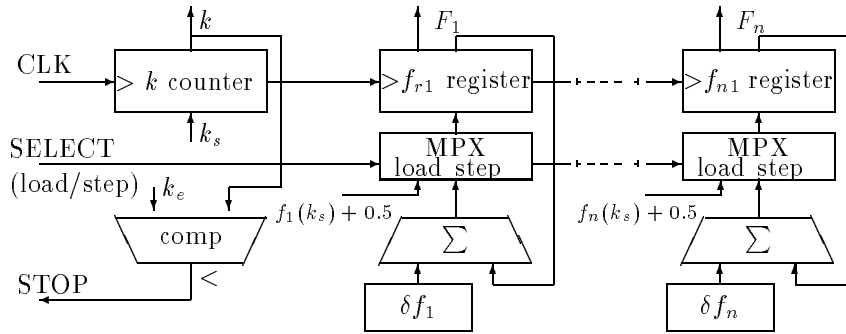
$k$

$F_1$

$F_n$

CLK

$>$ $k$ counter

$>f_{r1}$ register

$>f_{n1}$ register

$k_s$

SELECT

(load/step)

MPX

load step

MPX

load step

$k_e$

$f_1(k_s)+0.5$

$f_n(k_s)+0.5$

comp

$\sum$

$\sum$

STOP

$<$

$\delta f_1$

$\delta f_n$